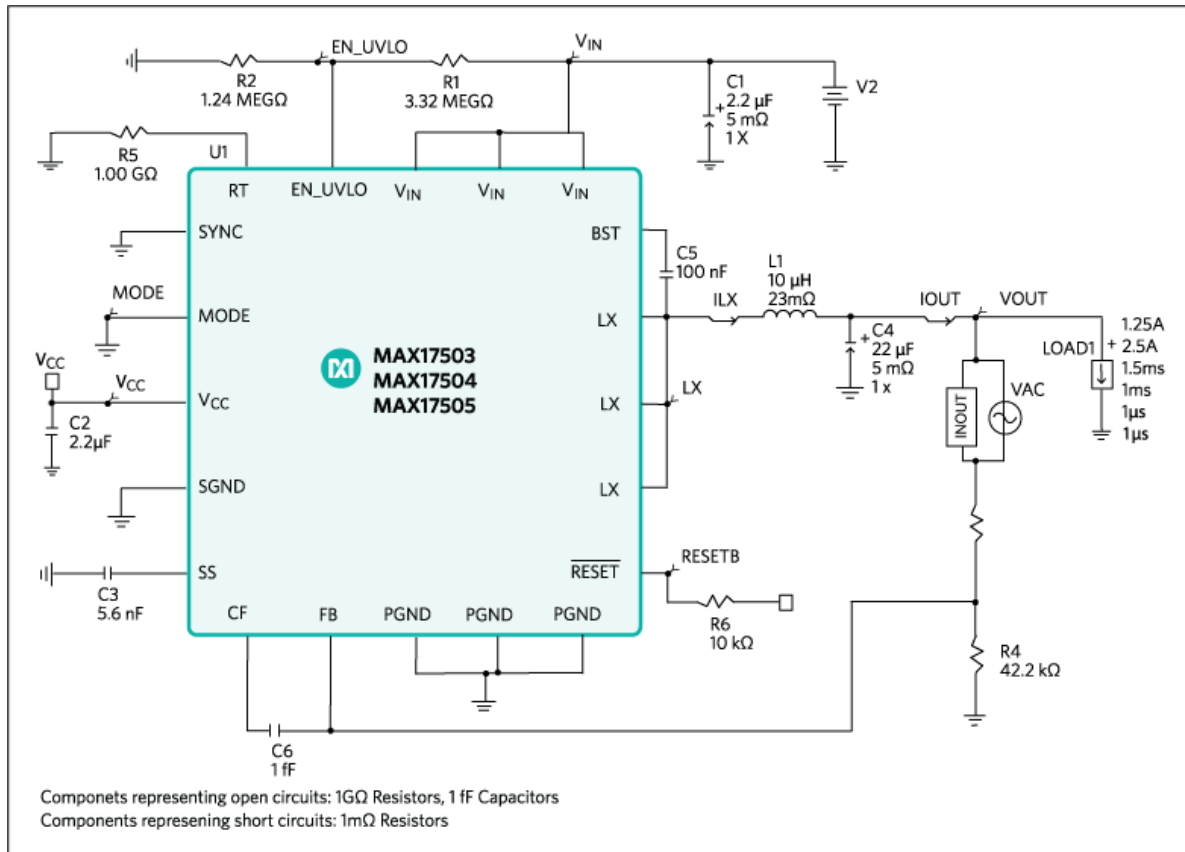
EN_UVLO
$V_{IN}$
R2
1.24 MEGΩ
R1
3.32 MEGΩ
C1
2.2 µF
5 mΩ
1 X
V2
R5
1.00 GΩ
U1
RT
EN_UVLO
$V_{IN}$
$V_{IN}$
$V_{IN}$
SYNC
BST
C5
100 nF
L1
10 µH
23mΩ
MODE
MODE
LX
ILX
IOUT
VOUT
C4
22 µF
5 mΩ
1 x
1.25A
+ 2.5A
1.5ms
1ms
1µs
1µs
LOAD1
$V_{CC}$
$V_{CC}$
$V_{CC}$
C2
2.2µF
MAX17503
MAX17504
MAX17505
LX
LX
INOUT
VAC
SGND
LX
SS
C3
5.6 nF
RESETB
$\overline{RESET}$
CF
FB
PGND
PGND
PGND
R6
10 kΩ
R4
42.2 kΩ
C6
1 fF
Componets representing open circuits: 1GΩ Resistors, 1 fF Capacitors
Components represening short circuits: 1mΩ Resistors